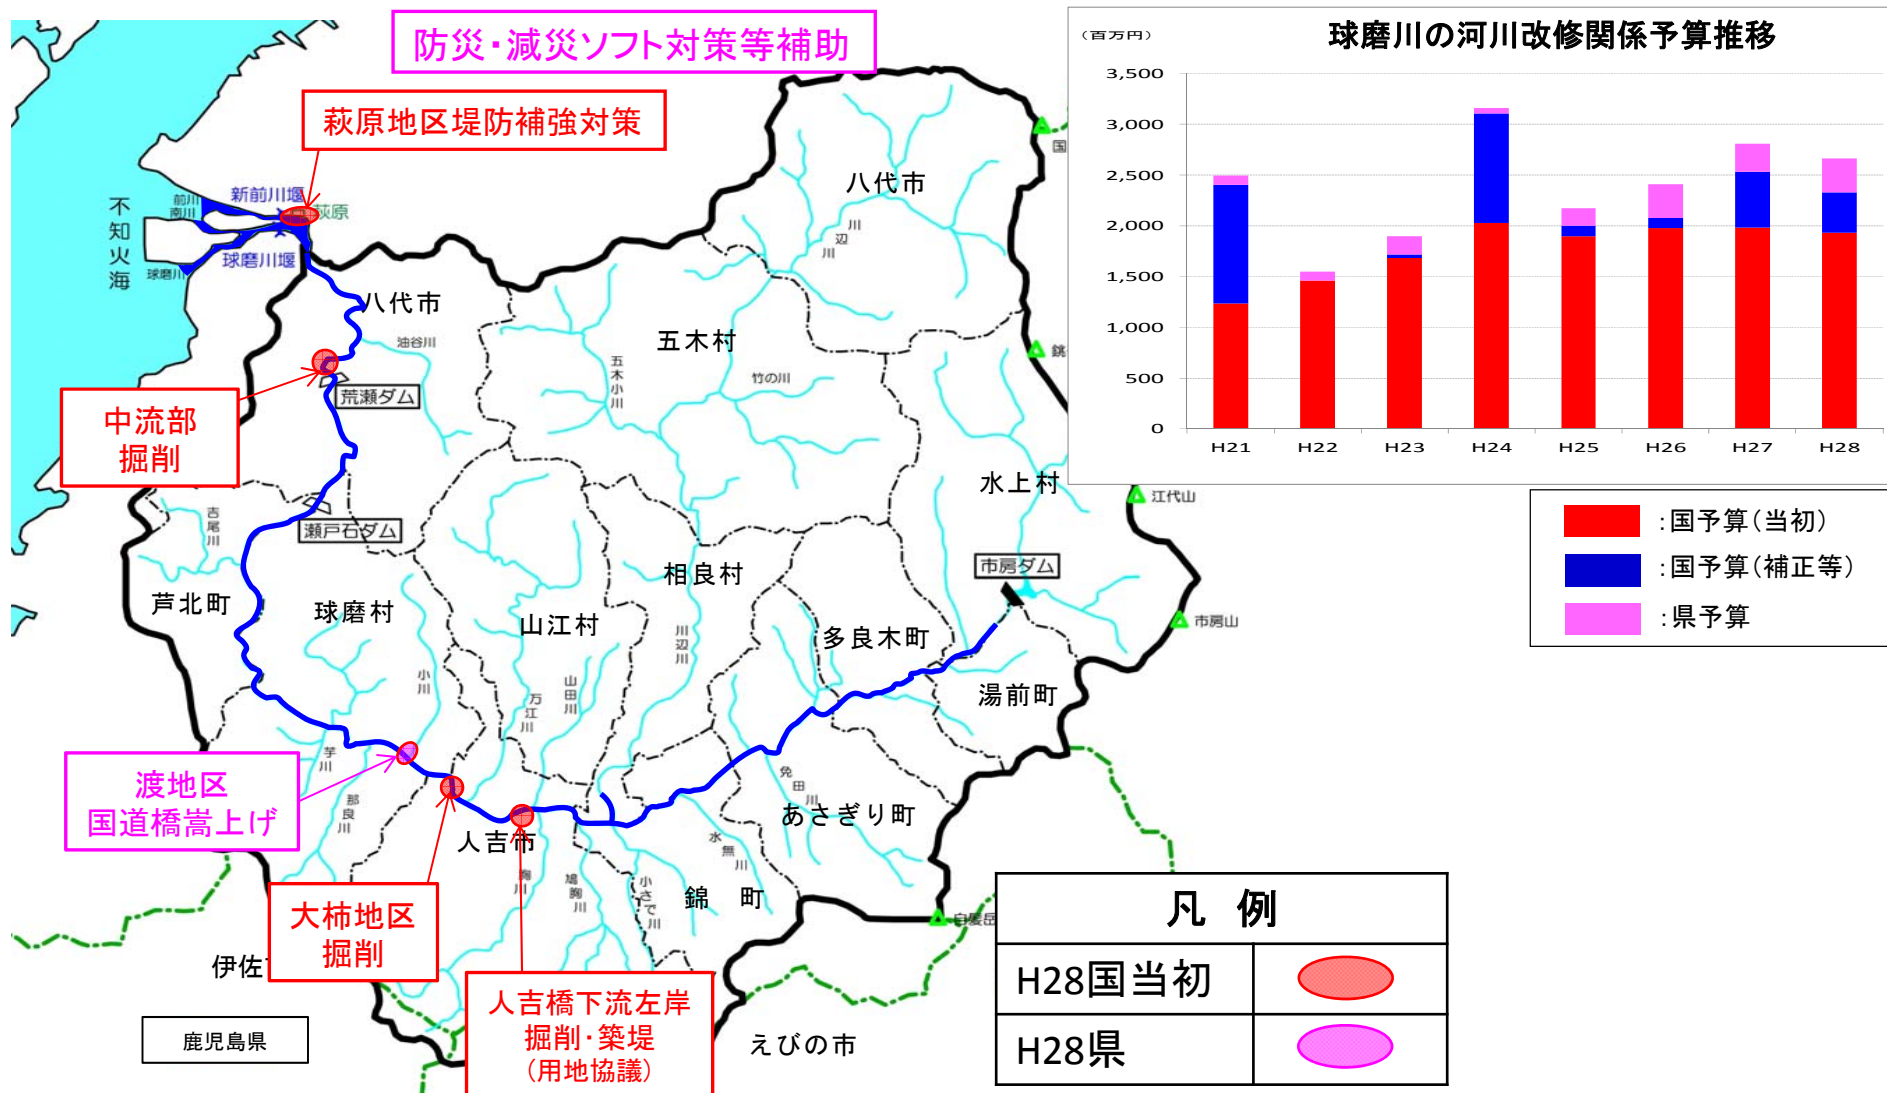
防災・減災ソフト対策等補助

萩原地区堤防補強対策

不知火海

前川
南川
新前川堰
萩原
球磨川
球磨川堰

八代市
八代市
油谷川
荒瀬ダム
中流部
掘削
瀬戸石ダム
吉尾川
芦北町
球磨村
五木村
五木小川
竹の川
川辺川
相良村
山江村
川辺川
多良木町
水上村
市房ダム
湯前町
あさぎり町
錦　町
人吉市
渡地区
国道橋嵩上げ
大柿地区
掘削
人吉橋下流左岸
掘削・築堤
（用地協議）
伊佐
鹿児島県
えびの市
小川
万江川
山田川
免田川
水無川
胸川
鳩胸川
小さで川
芋川
那良川
国
銚
江代山
市房山
白髪岳

球磨川の河川改修関係予算推移
（百万円）
3,500
3,000
2,500
2,000
1,500
1,000
500
0
H21 H22 H23 H24 H25 H26 H27 H28

：国予算（当初）
：国予算（補正等）
：県予算

| 凡　例 | |
|---|---|
| H28国当初 | |
| H28県 | |